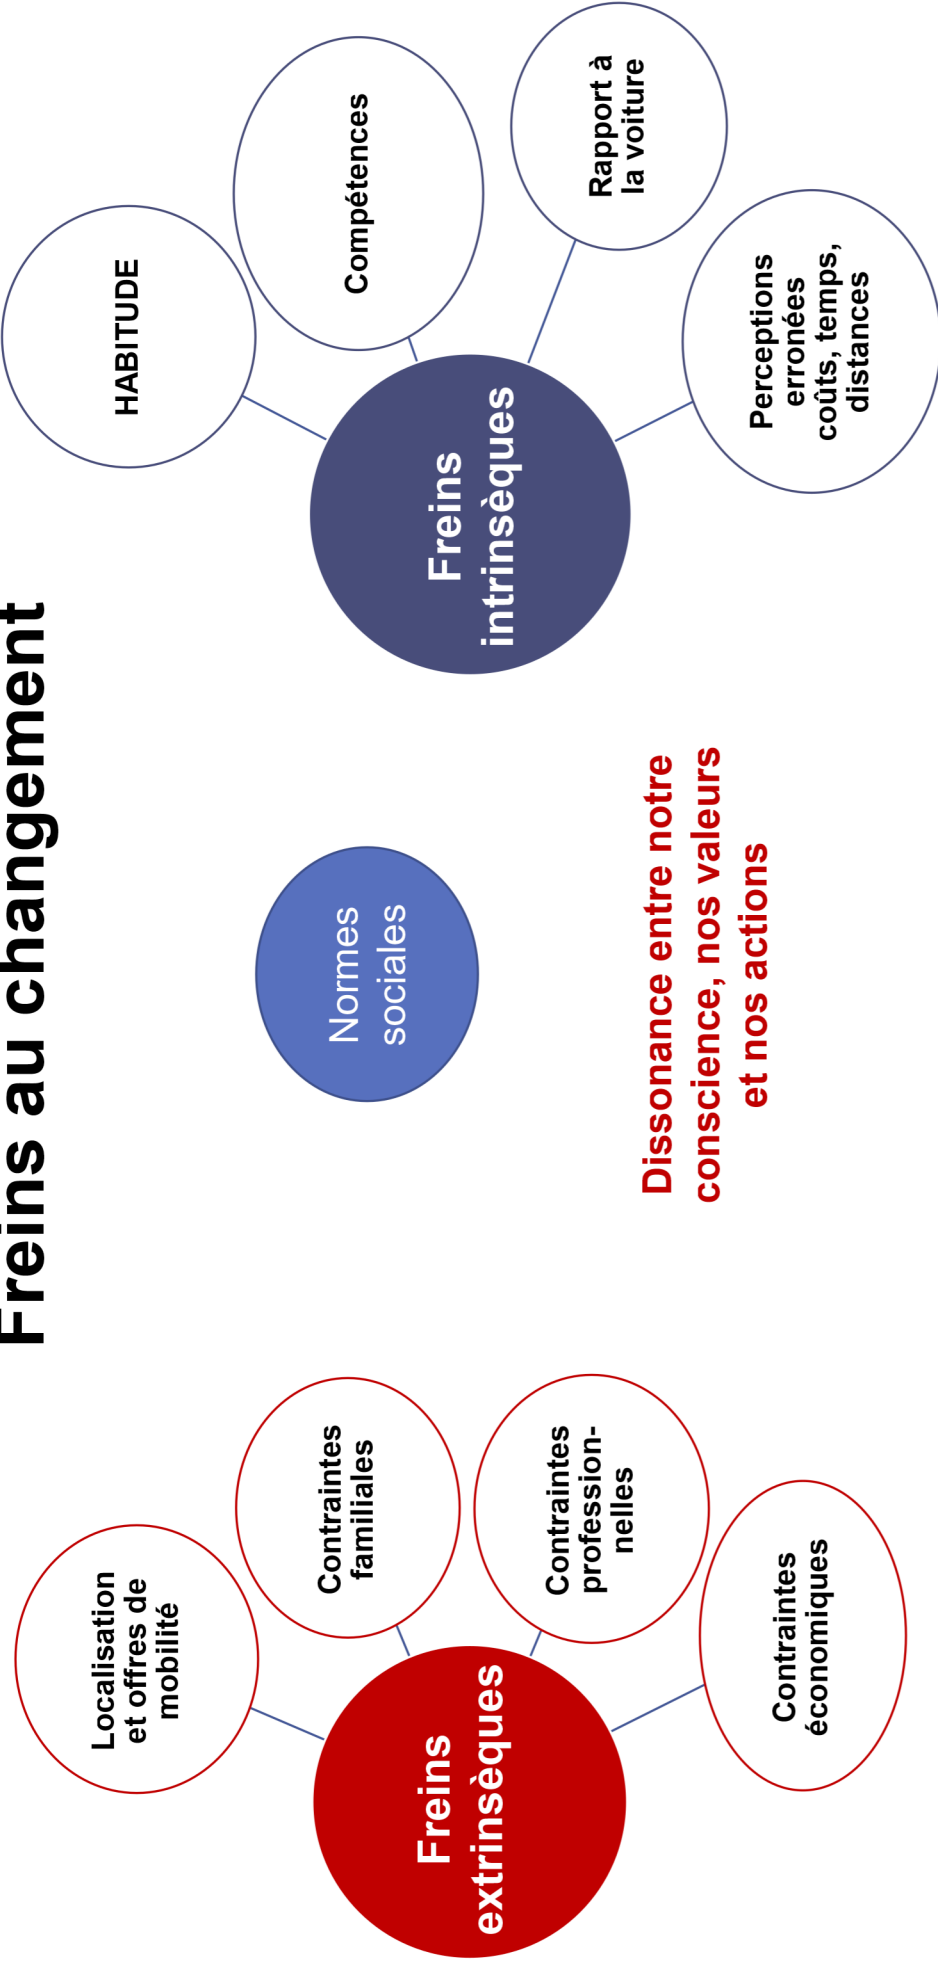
Freins au changement

Localisation et offres de mobilité

Contraintes familiales

Contraintes professionnelles

Contraintes économiques

Freins extrinsèques

Normes sociales

Dissonance entre notre conscience, nos valeurs et nos actions

HABITUDE

Compétences

Rapport à la voiture

Perceptions erronées coûts, temps, distances

Freins intrinsèques